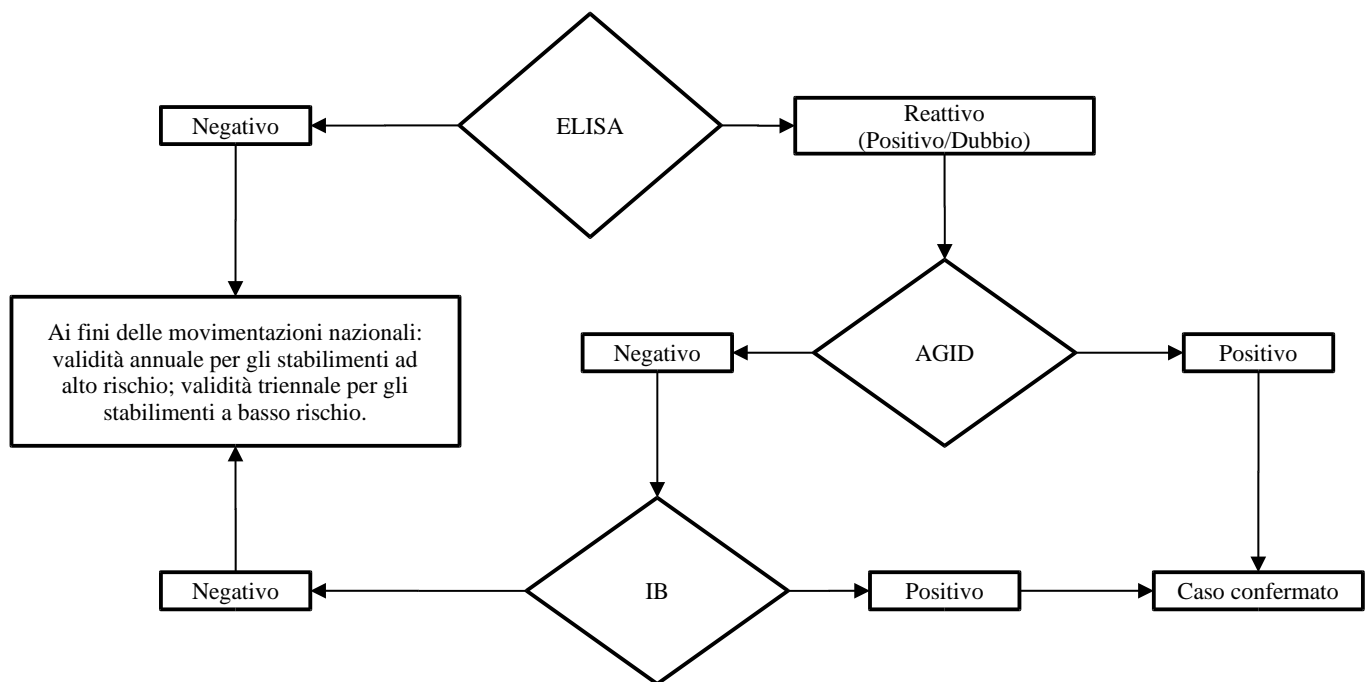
Negativo

ELISA

Reattivo (Positivo/Dubbio)

Ai fini delle movimentazioni nazionali: validità annuale per gli stabilimenti ad alto rischio; validità triennale per gli stabilimenti a basso rischio.

Negativo

AGID

Positivo

Negativo

IB

Positivo

Caso confermato